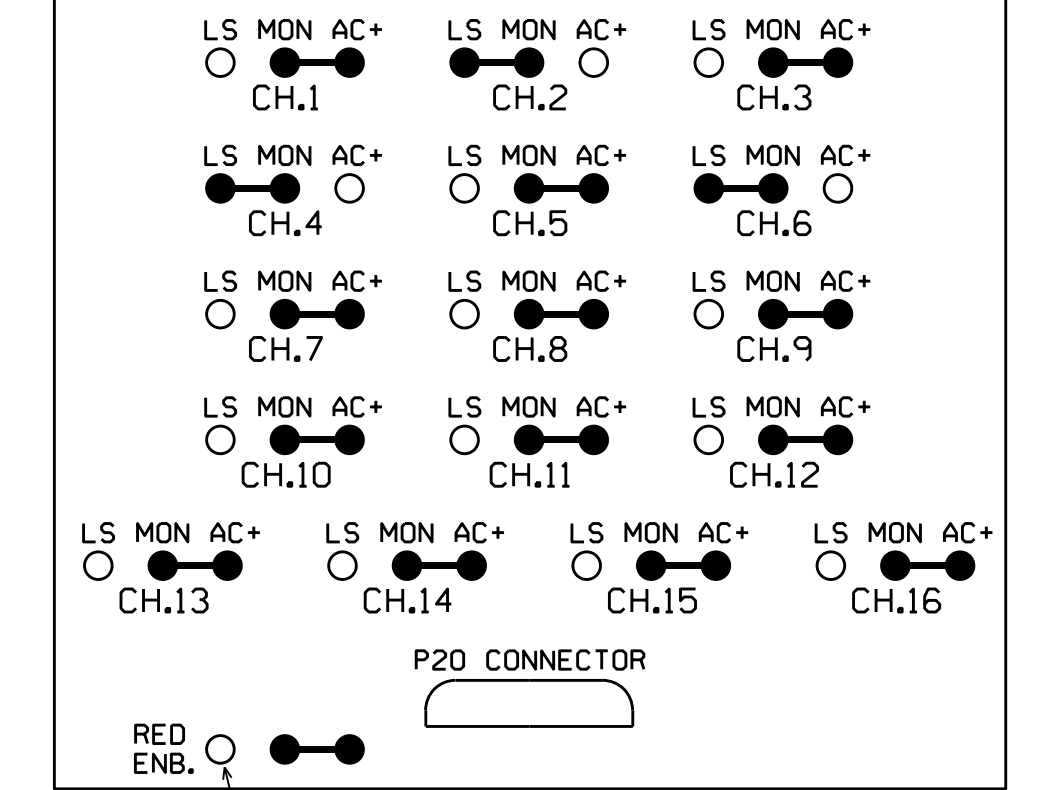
LS MON AC+
CH.1

LS MON AC+
CH.2

LS MON AC+
CH.3

LS MON AC+
CH.4

LS MON AC+
CH.5

LS MON AC+
CH.6

LS MON AC+
CH.7

LS MON AC+
CH.8

LS MON AC+
CH.9

LS MON AC+
CH.10

LS MON AC+
CH.11

LS MON AC+
CH.12

LS MON AC+
CH.13

LS MON AC+
CH.14

LS MON AC+
CH.15

LS MON AC+
CH.16

P20 CONNECTOR

RED
ENB.